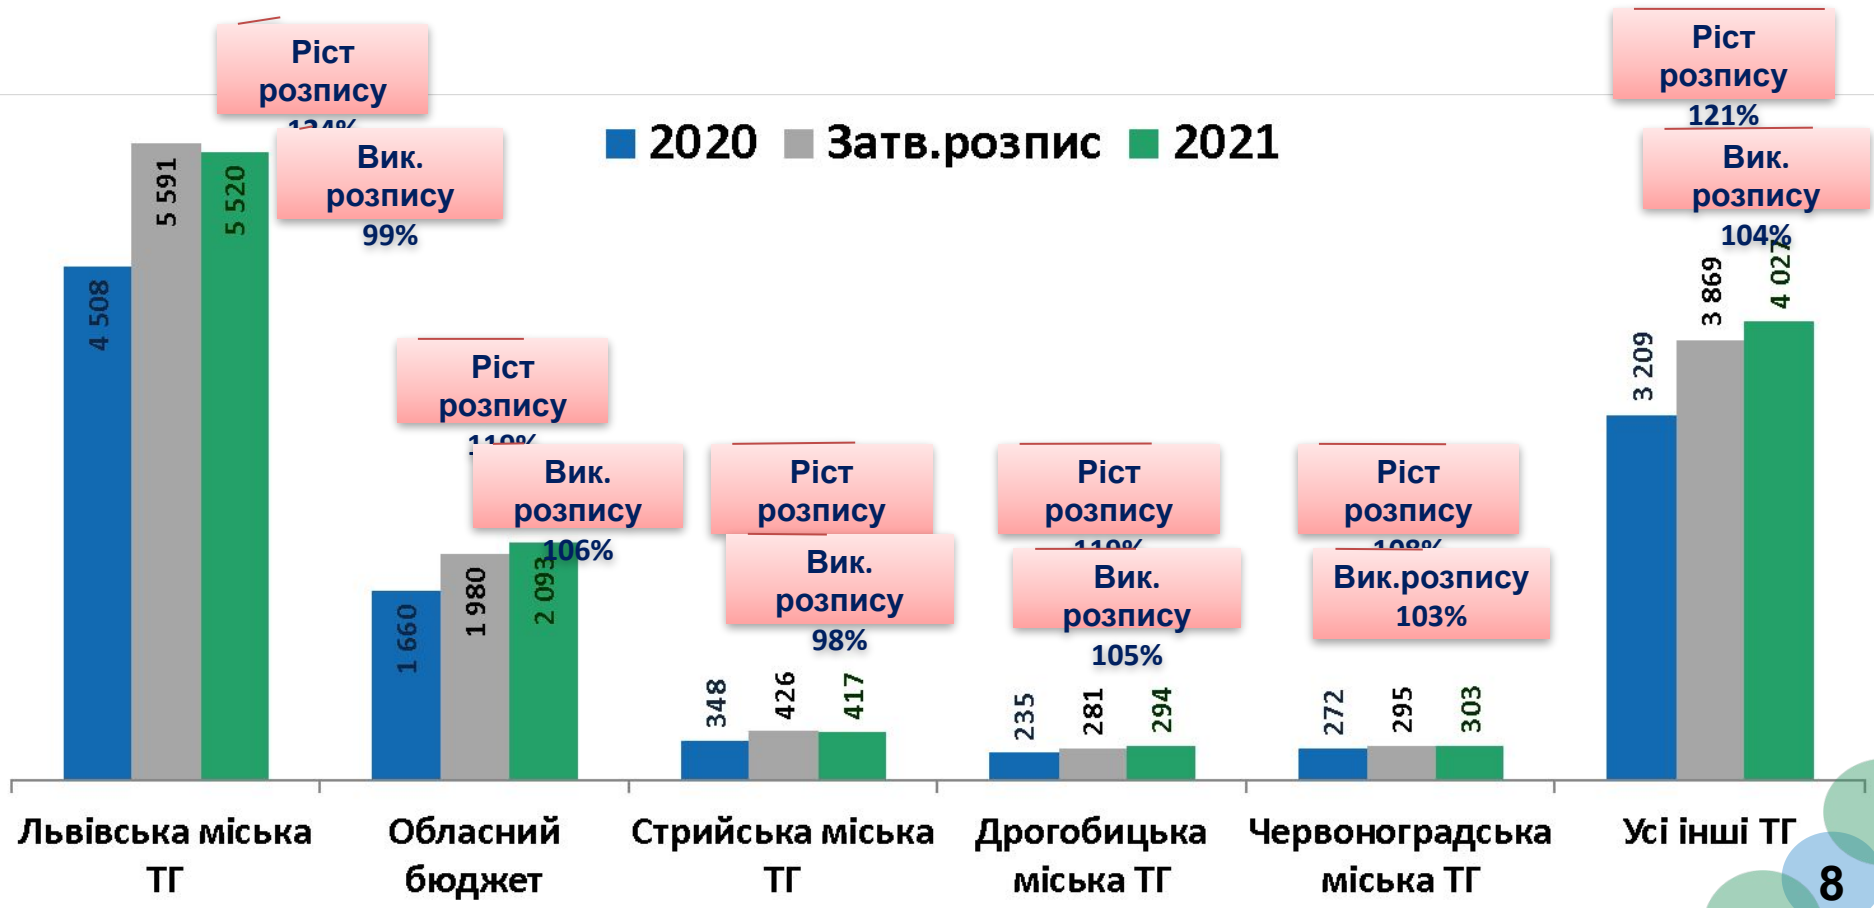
2020 Затв.розпис 2021

Ріст розпису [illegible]

Вик. розпису 99%

4 508
5 591
5 520

Ріст розпису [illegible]

Вик. розпису 106%

1 660
1 980
2 093

Ріст розпису

Вик. розпису 98%

348
426
417

Ріст розпису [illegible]

Вик. розпису 105%

235
281
294

Ріст розпису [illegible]

Вик.розпису 103%

272
295
303

Ріст розпису 121%

Вик. розпису 104%

3 209
3 869
4 027

Львівська міська ТГ

Обласний бюджет

Стрийська міська ТГ

Дрогобицька міська ТГ

Червоноградська міська ТГ

Усі інші ТГ

8